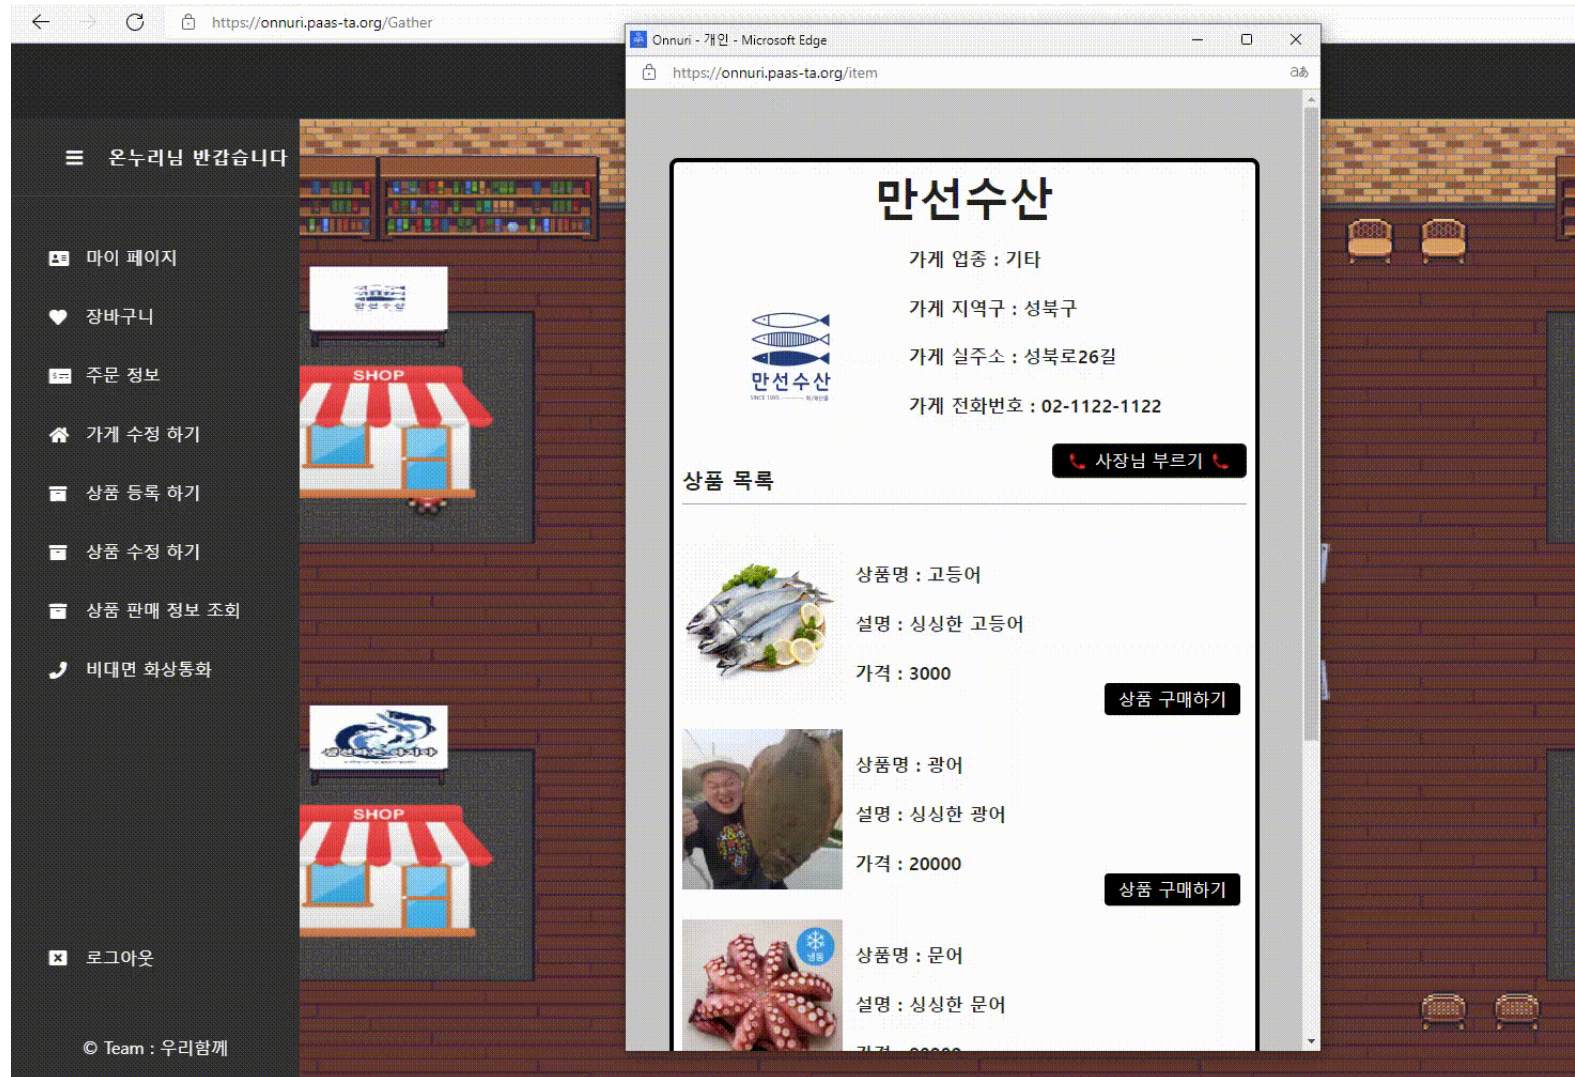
https://onnuri.paas-ta.org/Gather

Onnuri - 개인 - Microsoft Edge

https://onnuri.paas-ta.org/item

온누리님 반갑습니다

마이 페이지

장바구니

주문 정보

가게 수정 하기

상품 등록 하기

상품 수정 하기

상품 판매 정보 조회

비대면 화상통화

로그아웃

© Team : 우리함께

SHOP

SHOP

만선수산

가게 업종 : 기타

가게 지역구 : 성북구

가게 실주소 : 성북로26길

가게 전화번호 : 02-1122-1122

만선수산

사장님 부르기

상품 목록

상품명 : 고등어

설명 : 싱싱한 고등어

가격 : 3000

상품 구매하기

상품명 : 광어

설명 : 싱싱한 광어

가격 : 20000

상품 구매하기

상품명 : 문어

설명 : 싱싱한 문어

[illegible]